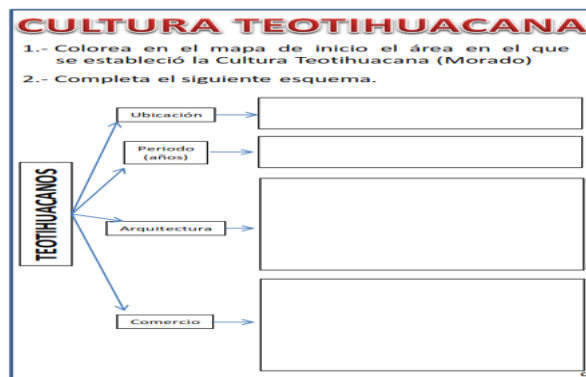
CULTURA TEOTIHUACANA

1.- Colorea en el mapa de inicio el área en el que se estableció la Cultura Teotihuacana (Morado)

2.- Completa el siguiente esquema.

TEOTIHUACANOS

Ubicación

Periodo (años)

Arquitectura

Comercio